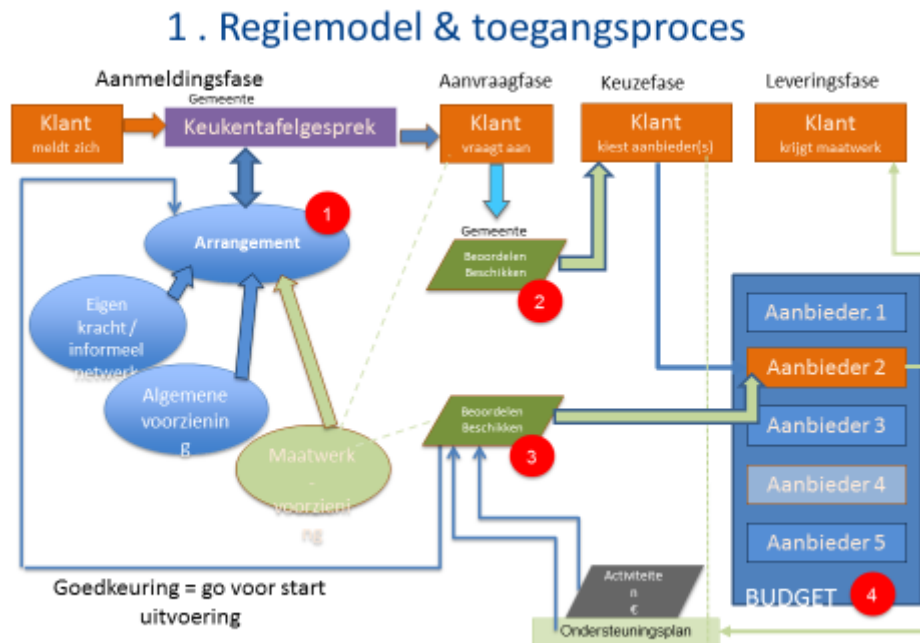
1 . Regiemodel & toegangsproces

Aanmeldingsfase

Aanvraagfase

Keuzefase

Leveringsfase

Klant
meldt zich

Gemeente
Keukentafelgesprek

Klant
vraagt aan

Klant
kiest aanbieder(s)

Klant
krijgt maatwerk

Arrangement

1

Gemeente
Beoordelen
Beschikken

2

Eigen kracht / informeel netwerk

Algemene voorziening

Maatwerk - voorziening

Beoordelen
Beschikken

3

Aanbieder. 1

Aanbieder 2

Aanbieder 3

Aanbieder 4

Aanbieder 5

BUDGET

4

Activiteiten
€

Ondersteuningsplan

Goedkeuring = go voor start uitvoering